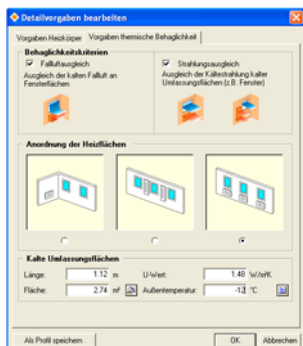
Detailvorgaben bearbeiten

Vorgaben Heizkörper | Vorgaben thermische Behaglichkeit

Behaglichkeitskriterien

Fallluftausgleich
Ausgleich der kalten Fallluft an Fensterflächen

Strahlungsausgleich
Ausgleich der Kältestrahlung kalter Umfassungsflächen (z.B. Fenster)

Anordnung der Heizflächen

Kalte Umfassungsflächen

Länge: 1.12 m
Fläche: 2.74 m²
U-Wert: 1.48 W/m²K
Außentemperatur: -12 °C

Als Profil speichern
OK
Abbrechen